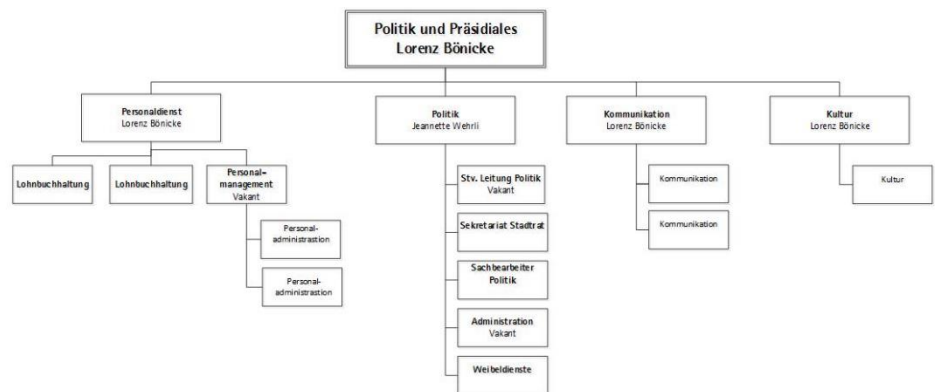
Politik und Präsidiales
Lorenz Bönicke

Personaldienst
Lorenz Bönicke

Lohnbuchhaltung

Lohnbuchhaltung

Personal=
management
Vakant

Personal-
administrastion

Personal-
administrastion

Politik
Jeannette Wehrli

Stv. Leitung Politik
Vakant

Sekretariat Stadtrat

Sachbearbeiter
Politik

Administration
Vakant

Weibeldienste

Kommunikation
Lorenz Bönicke

Kommunikation

Kommunikation

Kultur
Lorenz Bönicke

Kultur